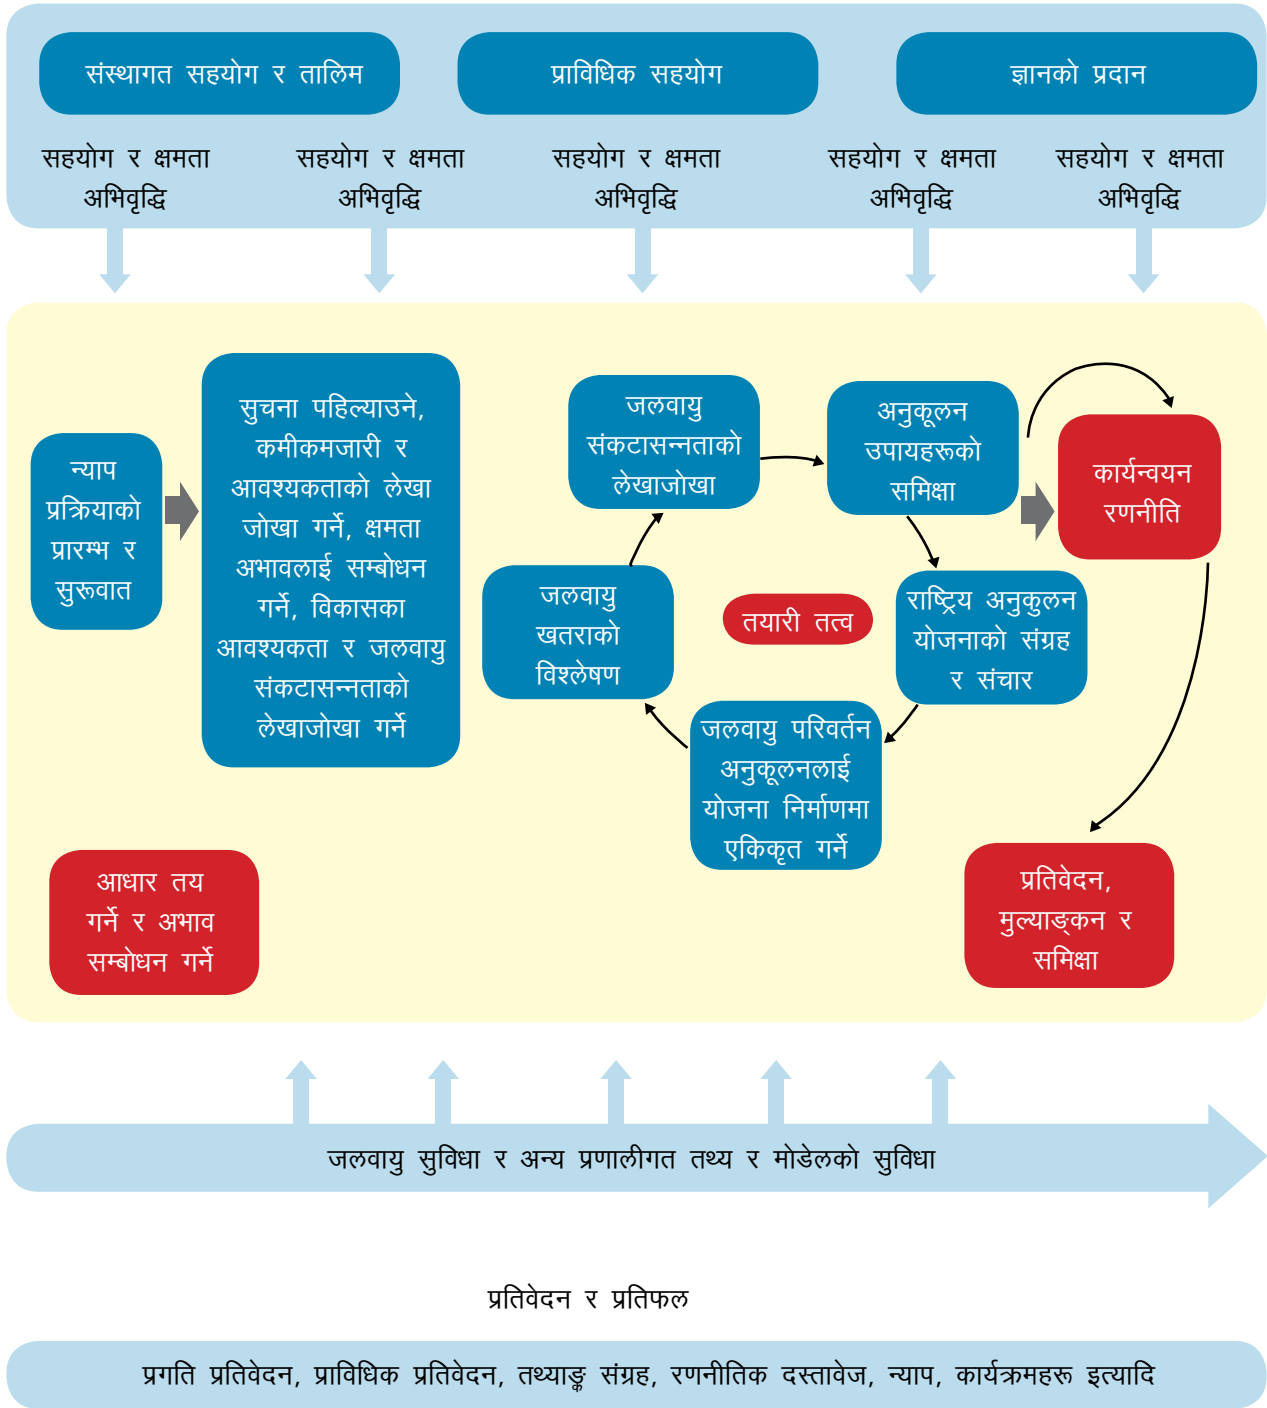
संस्थागत सहयोग र तालिम

प्राविधिक सहयोग

ज्ञानको प्रदान

सहयोग र क्षमता अभिवृद्धि

सहयोग र क्षमता अभिवृद्धि

सहयोग र क्षमता अभिवृद्धि

सहयोग र क्षमता अभिवृद्धि

सहयोग र क्षमता अभिवृद्धि

न्याप प्रक्रियाको प्रारम्भ र सुरुवात

सुचना पहिल्याउने, कमीकमजारी र आवश्यकताको लेखा जोखा गर्ने, क्षमता अभावलाई सम्बोधन गर्ने, विकासका आवश्यकता र जलवायु संकटासन्नताको लेखाजोखा गर्ने

जलवायु संकटासन्नताको लेखाजोखा

अनुकूलन उपायहरूको समिक्षा

कार्यन्वयन रणनीति

जलवायु खतराको विश्लेषण

तयारी तत्व

राष्ट्रिय अनुकुलन योजनाको संग्रह र संचार

जलवायु परिवर्तन अनुकूलनलाई योजना निर्माणमा एकिकृत गर्ने

आधार तय गर्ने र अभाव सम्बोधन गर्ने

प्रतिवेदन, मुल्याङ्कन र समिक्षा

जलवायु सुविधा र अन्य प्रणालीगत तथ्य र मोडेलको सुविधा

प्रतिवेदन र प्रतिफल

प्रगति प्रतिवेदन, प्राविधिक प्रतिवेदन, तथ्याङ्क संग्रह, रणनीतिक दस्तावेज, न्याप, कार्यक्रमहरू इत्यादि